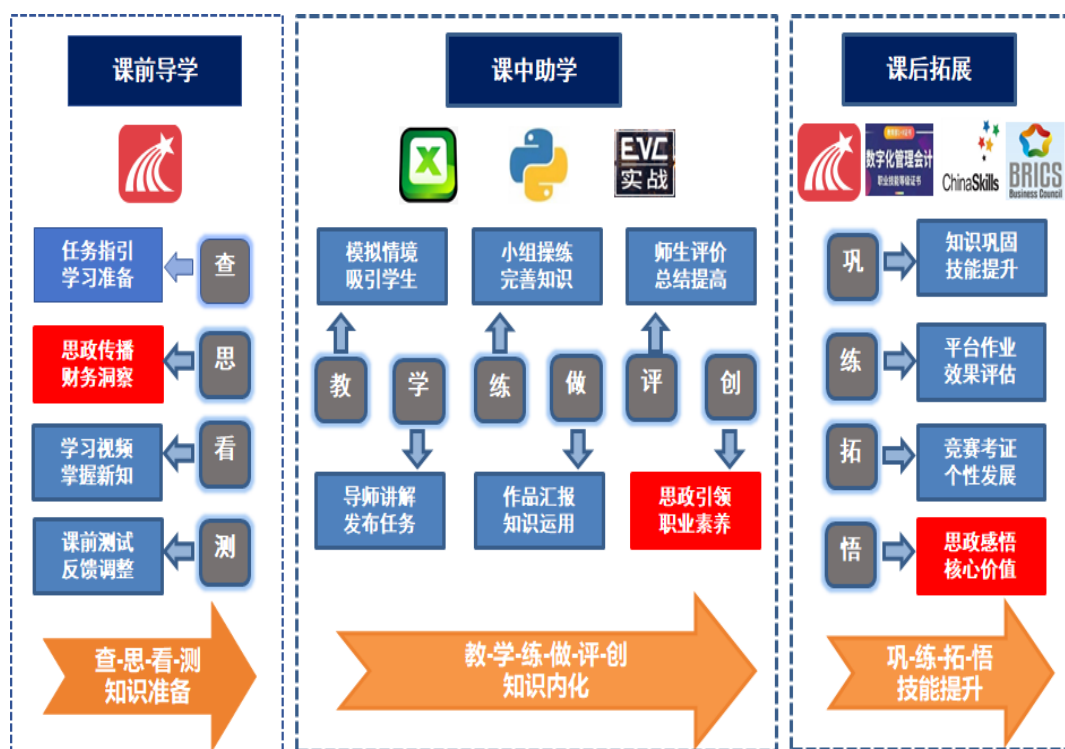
课前导学

任务指引
学习准备

查

思政传播
财务洞察

思

学习视频
掌握新知

看

课前测试
反馈调整

测

查-思-看-测
知识准备

课中助学

X

EVC
实战

模拟情境
吸引学生

小组操练
完善知识

师生评价
总结提高

教

学

练

做

评

创

导师讲解
发布任务

作品汇报
知识运用

思政引领
职业素养

教-学-练-做-评-创
知识内化

课后拓展

数字化管理会计

ChinaSkills

BRICS
Business Council

巩

知识巩固
技能提升

练

平台作业
效果评估

拓

竞赛考证
个性发展

悟

思政感悟
核心价值

巩-练-拓-悟
技能提升